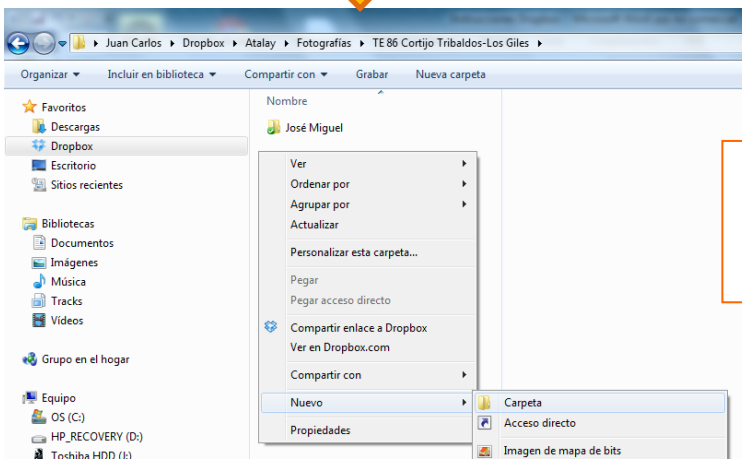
Juan Carlos ▸ Dropbox ▸ Atalay ▸ Fotografías ▸ TE 86 Cortijo Tribaldos-Los Giles ▸

Organizar ▾ Incluir en biblioteca ▾ Compartir con ▾ Grabar Nueva carpeta

Favoritos
Descargas
Dropbox
Escritorio
Sitios recientes

Bibliotecas
Documentos
Imágenes
Música
Tracks
Vídeos

Grupo en el hogar

Equipo
OS (C:)
HP_RECOVERY (D:)
Toshiba HDD (I:)

Nombre

José Miguel

Ver
Ordenar por
Agrupar por
Actualizar
Personalizar esta carpeta...
Pegar
Pegar acceso directo
Compartir enlace a Dropbox
Ver en Dropbox.com
Compartir con
Nuevo
Propiedades

Carpeta
Acceso directo
Imagen de mapa de bits